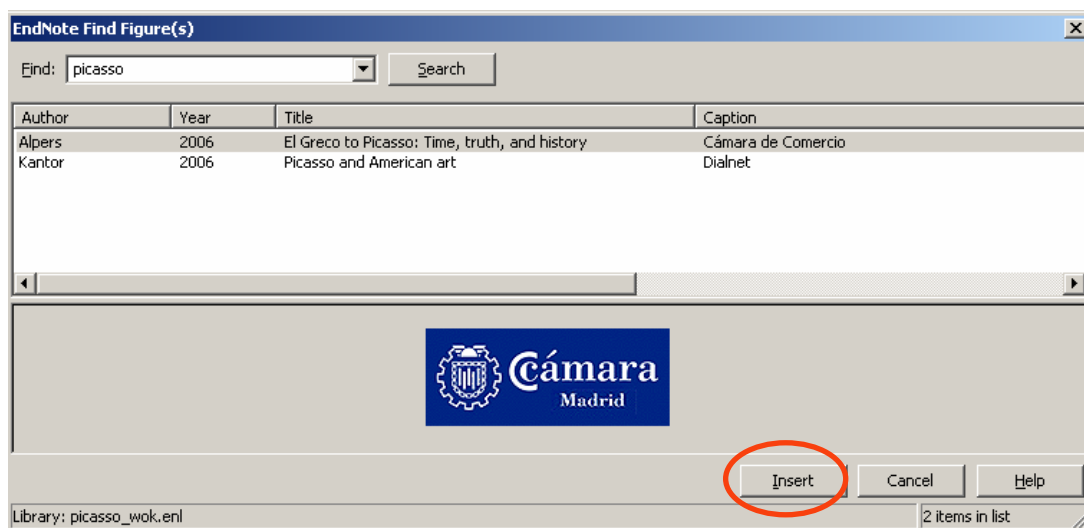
EndNote Find Figure(s)

Find: picasso

Search

| Author | Year | Title | Caption |
|---|---|---|---|
| Alpers | 2006 | El Greco to Picasso: Time, truth, and history | Cámara de Comercio |
| Kantor | 2006 | Picasso and American art | Dialnet |

Cámara
Madrid

Insert
Cancel
Help

Library: picasso_wok.enl
2 items in list